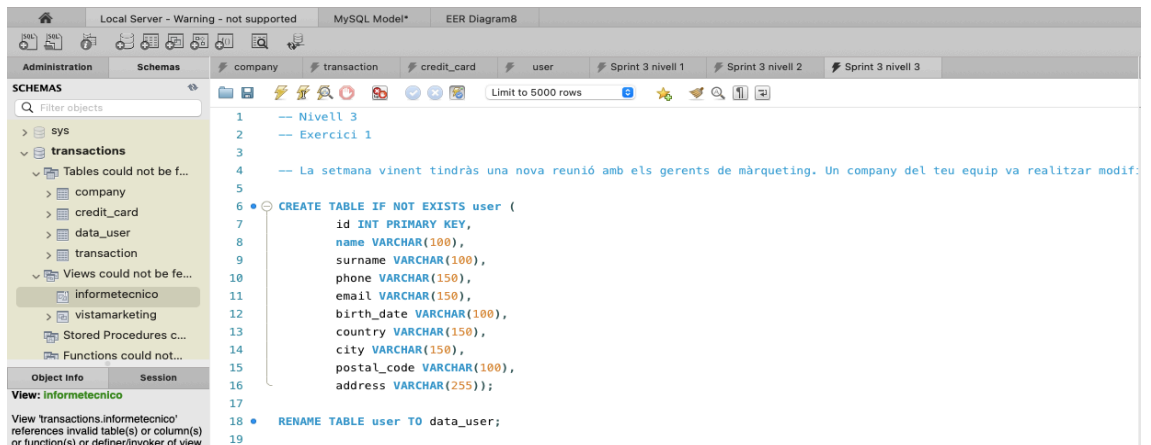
Local Server - Warning - not supported | MySQL Model* | EER Diagram8

Administration | Schemas

SCHEMAS

Filter objects

sys
transactions
Tables could not be f...
company
credit_card
data_user
transaction
Views could not be fe...
informetecnico
vistamarketing
Stored Procedures c...
Functions could not...

Object Info | Session

View: informetecnico

View 'transactions.informetecnico' references invalid table(s) or column(s) or function(s) or definer/invoker of view

company | transaction | credit_card | user | Sprint 3 nivell 1 | Sprint 3 nivell 2 | Sprint 3 nivell 3

Limit to 5000 rows

1 -- Nivell 3
2 -- Exercici 1
3
4 -- La setmana vinent tindràs una nova reunió amb els gerents de màrqueting. Un company del teu equip va realitzar modifi
5
6 CREATE TABLE IF NOT EXISTS user (
7 id INT PRIMARY KEY,
8 name VARCHAR(100),
9 surname VARCHAR(100),
10 phone VARCHAR(150),
11 email VARCHAR(150),
12 birth_date VARCHAR(100),
13 country VARCHAR(150),
14 city VARCHAR(150),
15 postal_code VARCHAR(100),
16 address VARCHAR(255));
17
18 RENAME TABLE user TO data_user;
19